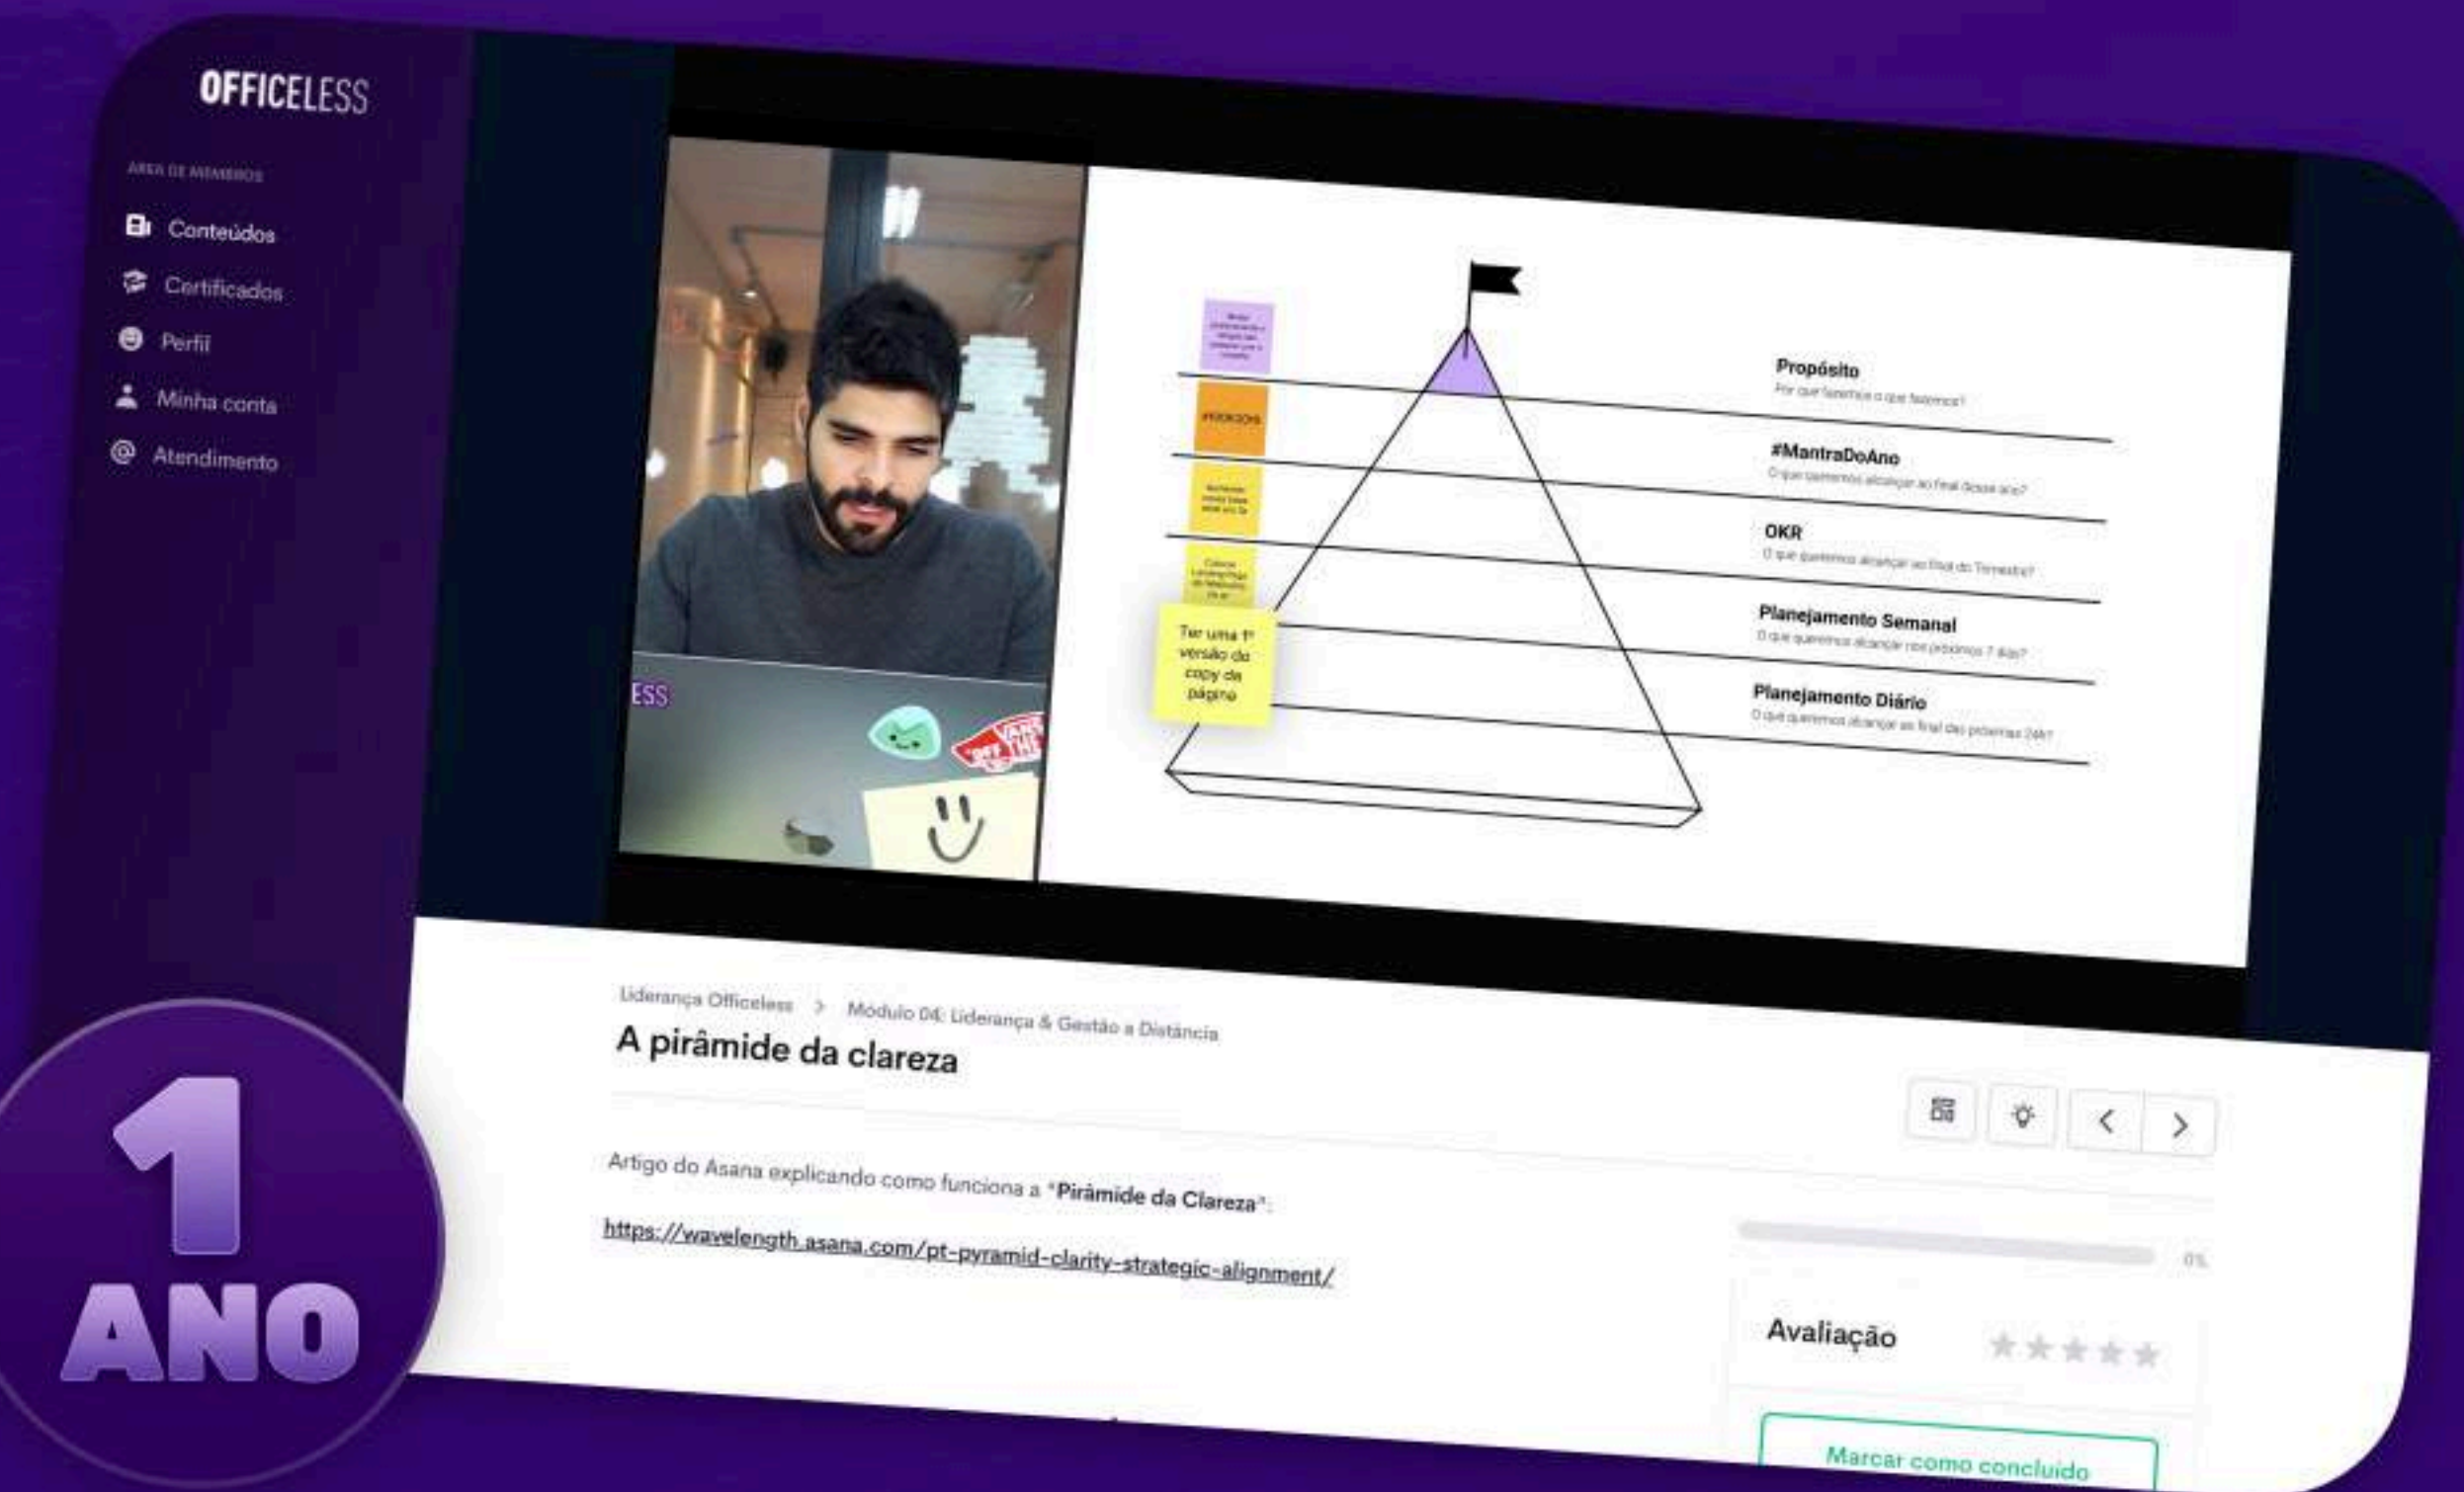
OFFICELESS

ÁREA DE MEMBROS

Conteúdos
Certificados
Perfil
Minha conta
Atendimento

ESS

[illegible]
#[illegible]
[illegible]
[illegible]
Ter uma 1ª versão da copy da página

Propósito
Por que fazemos o que fazemos?
#MantraDoAno
O que queremos alcançar ao final desse ano?
OKR
O que queremos alcançar ao final do Trimestre?
Planejamento Semanal
O que queremos alcançar nos próximos 7 dias?
Planejamento Diário
O que queremos alcançar ao final das próximas 24h?

Liderança Officeless > Módulo 04: Liderança & Gestão a Distância
A pirâmide da clareza

Artigo do Asana explicando como funciona a "Pirâmide da Clareza":

https://wavelength.asana.com/pt-pyramid-clarity-strategic-alignment/

0%

Avaliação

Marcar como concluído

1
ANO